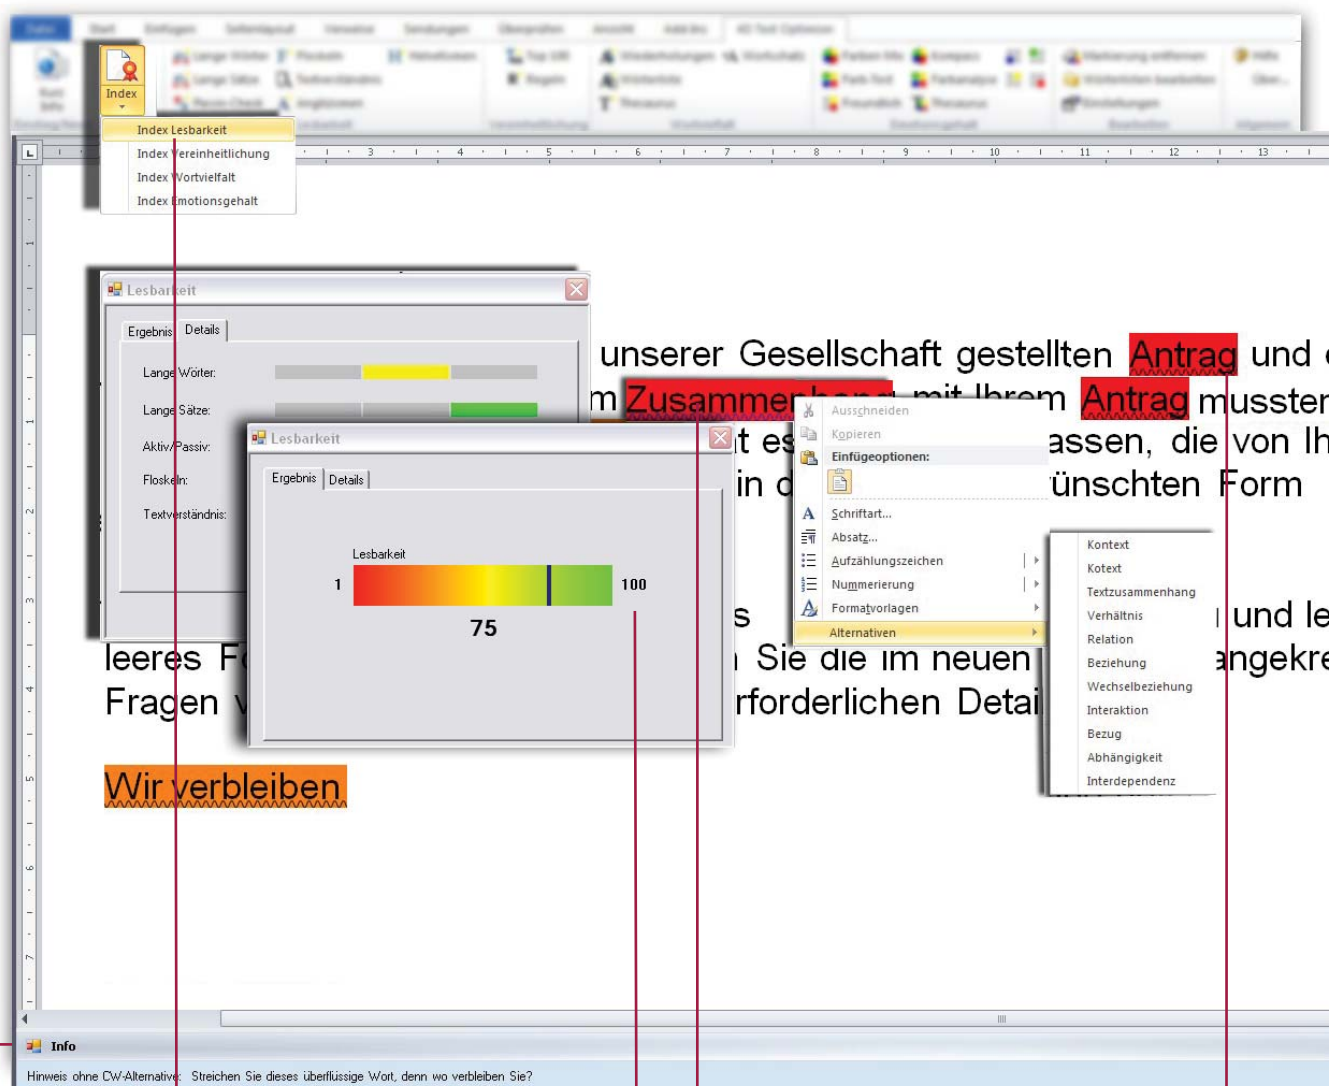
Index

Index Lesbarkeit
Index Vereinheitlichung
Index Wortvielfalt
Index Emotionsgehalt

Lesbarkeit

Ergebnis | Details

Lange Wörter:
Lange Sätze:
Aktiv/Passiv:
Floskeln:
Textverständnis:

Lesbarkeit

Ergebnis | Details

Lesbarkeit

1 100

75

unserer Gesellschaft gestellten Antrag und
m Zusammenhang mit Ihrem Antrag mussten
t es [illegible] assen, die von Ih
in d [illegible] ünschten Form

s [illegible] und le
leeres F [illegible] Sie die im neuen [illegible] angekre
Fragen v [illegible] rforderlichen Detai

Wir verbleiben

Ausschneiden
Kopieren
Einfügeoptionen:
Schriftart...
Absatz...
Aufzählungszeichen
Nummerierung
Formatvorlagen
Alternativen

Kontext
Kotext
Textzusammenhang
Verhältnis
Relation
Beziehung
Wechselbeziehung
Interaktion
Bezug
Abhängigkeit
Interdependenz

Info

Hinweis ohne CW-Alternative: Streichen Sie dieses überflüssige Wort, denn wo verbleiben Sie?